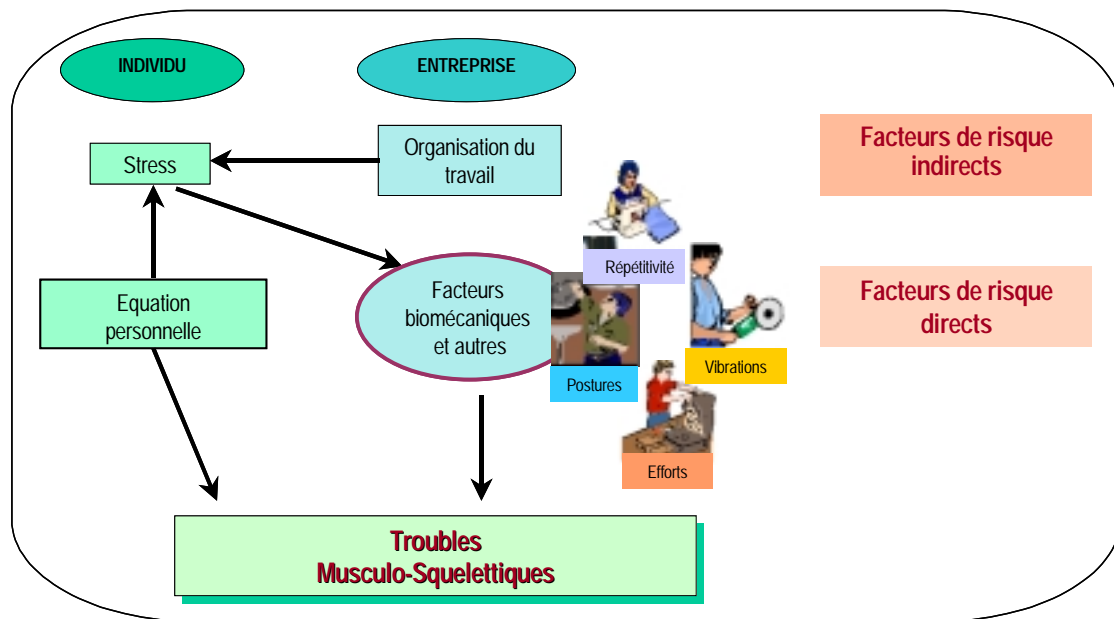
INDIVIDU

ENTREPRISE

Stress

Organisation du travail

Facteurs de risque indirects

Répétitivité

Equation personnelle

Facteurs biomécaniques et autres

Facteurs de risque directs

Postures

Vibrations

Efforts

Troubles Musculo-Squelettiques